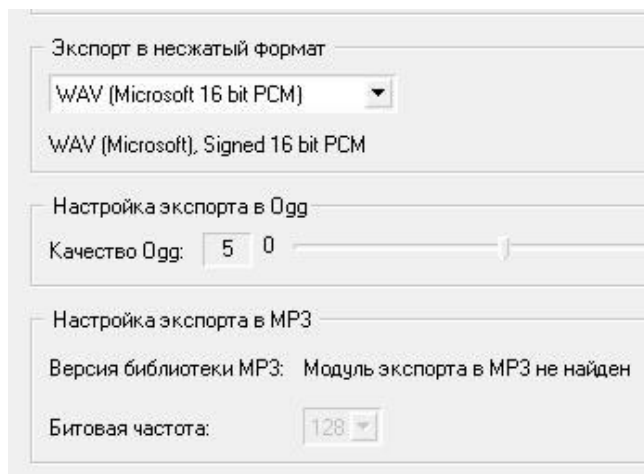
Экспорт в несжатый формат

WAV (Microsoft 16 bit PCM)

WAV (Microsoft), Signed 16 bit PCM

Настройка экспорта в Ogg

Качество Ogg: 5 0

Настройка экспорта в MP3

Версия библиотеки MP3: Модуль экспорта в MP3 не найден

Битовая частота: 128